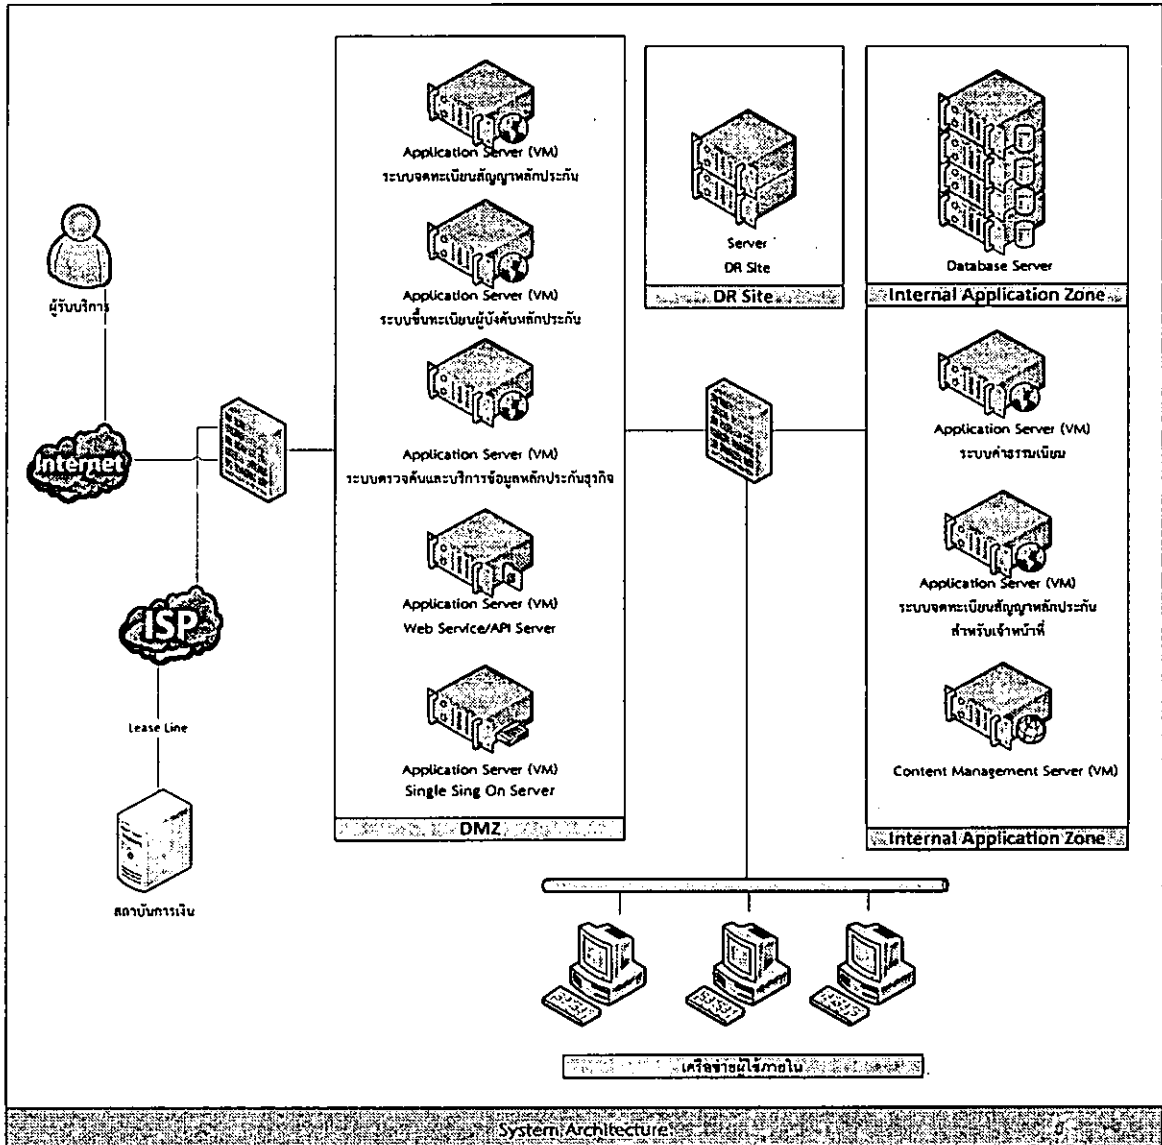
ผู้รับบริการ

Internet

ISP

Lease Line

สถาบันการเงิน

Application Server (VM)
ระบบจดทะเบียนสัญญาหลักประกัน

Application Server (VM)
ระบบขึ้นทะเบียนผู้บังคับหลักประกัน

Application Server (VM)
ระบบตรวจค้นและบริการข้อมูลหลักประกันธุรกิจ

Application Server (VM)
Web Service/API Server

Application Server (VM)
Single Sing On Server

DMZ

Server
DR Site

DR Site

Database Server

Internal Application Zone

Application Server (VM)
ระบบค่าธรรมเนียม

Application Server (VM)
ระบบจดทะเบียนสัญญาหลักประกัน
สำหรับเจ้าหน้าที่

Content Management Server (VM)

Internal Application Zone

เครือข่ายผู้ใช้ภายใน

System Architecture